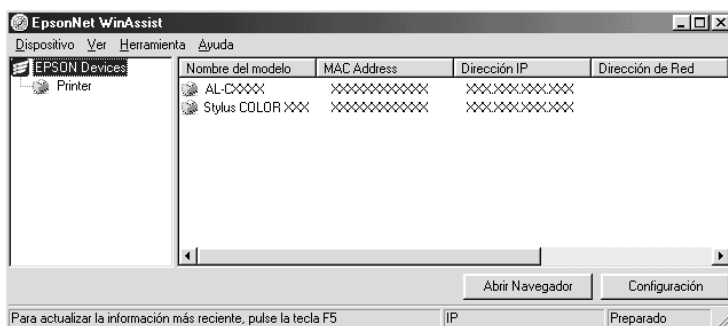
EpsonNet WinAssist

Dispositivo Ver Herramienta Ayuda

EPSON Devices
Printer

| Nombre del modelo | MAC Address | Dirección IP | Dirección de Red |
|---|---|---|---|
| AL-CXXXX | XXXXXXXXXXXX | XXX.XXX.XXX.XXX | |
| Stylus COLOR XXX | XXXXXXXXXXXX | XXX.XXX.XXX.XXX | |

Abrir Navegador
Configuración

Para actualizar la información más reciente, pulse la tecla F5
IP
Preparado